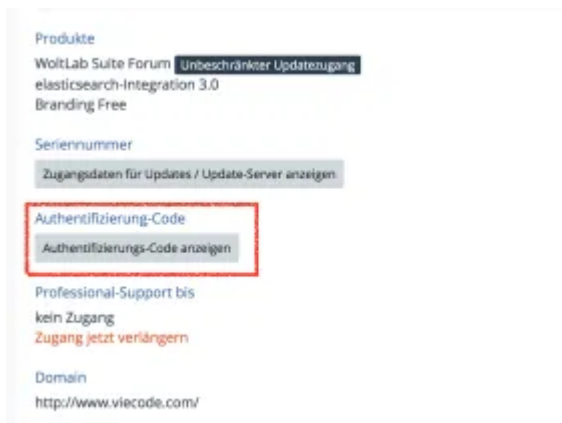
Produkte

WoltLab Suite Forum Unbeschränkter Updatezugang
elasticsearch-Integration 3.0
Branding Free

Seriennummer

Zugangsdaten für Updates / Update-Server anzeigen

Authentifizierung-Code

Authentifizierungs-Code anzeigen

Professional-Support bis

kein Zugang
Zugang jetzt verlängern

Domain

http://www.viecode.com/